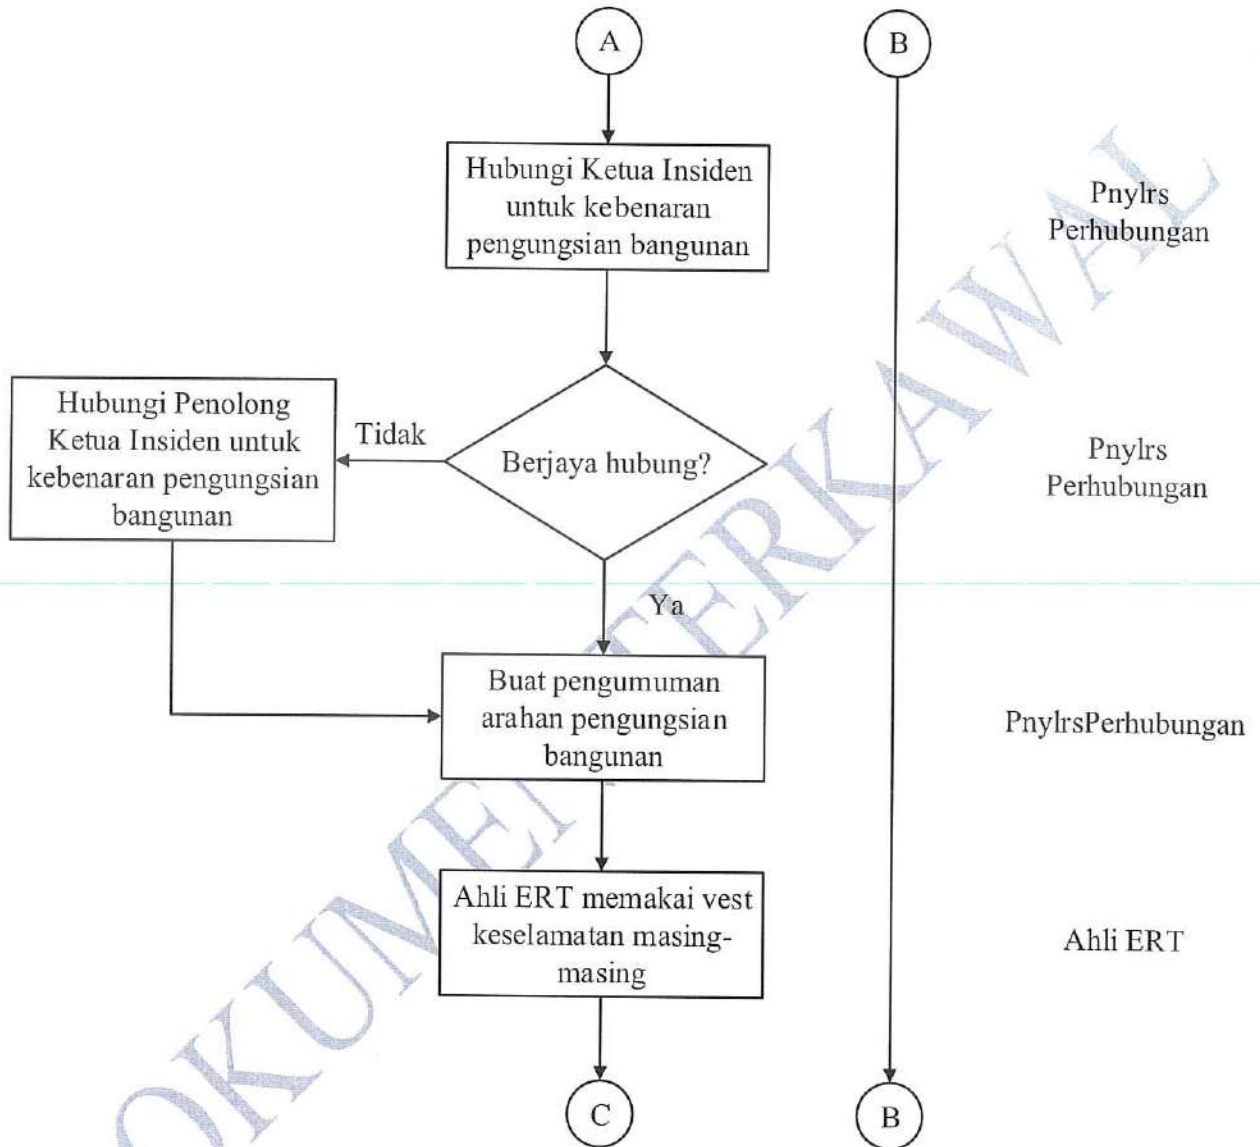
A

B

Hubungi Ketua Insiden untuk kebenaran pengungsian bangunan

Pnylrs Perhubungan

Hubungi Penolong Ketua Insiden untuk kebenaran pengungsian bangunan

Tidak

Berjaya hubung?

Pnylrs Perhubungan

Ya

Buat pengumuman arahan pengungsian bangunan

PnylrsPerhubungan

Ahli ERT memakai vest keselamatan masing-masing

Ahli ERT

C

B

DOKUMEN TERKAWAL